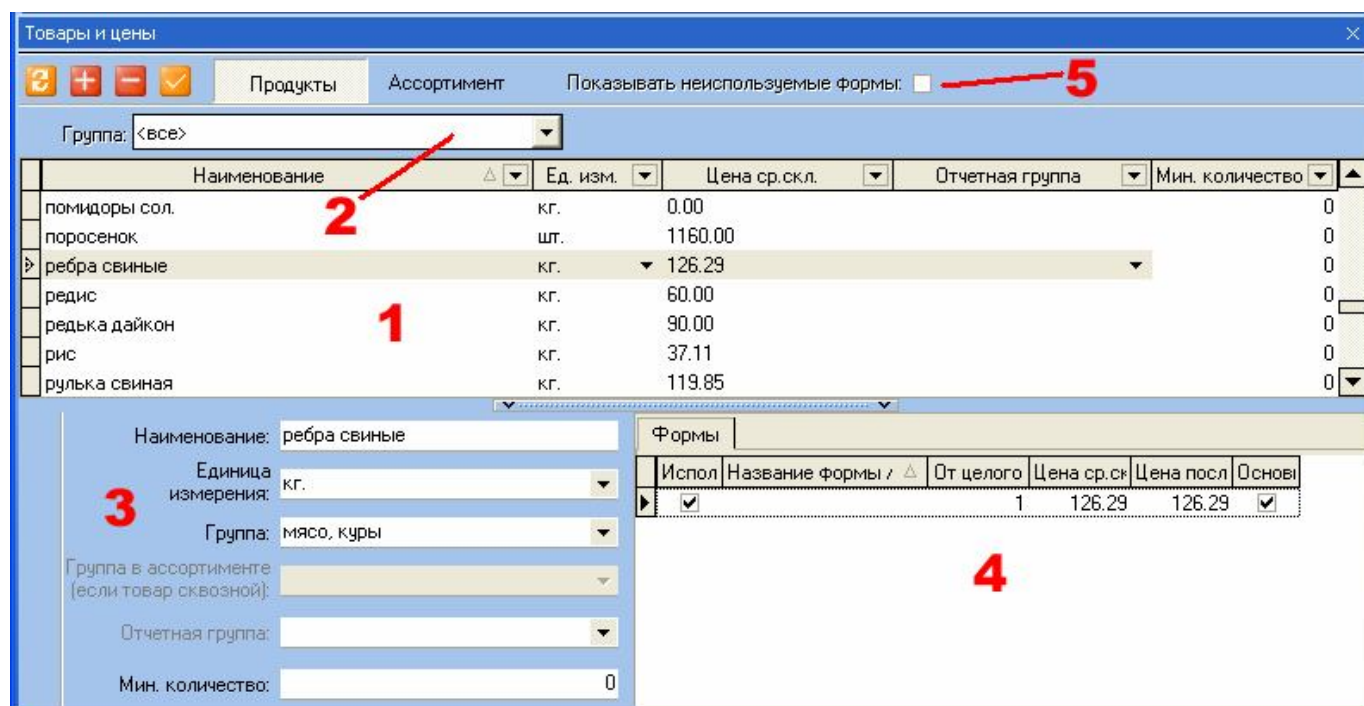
Товары и цены

Продукты Ассортимент Показывать неиспользуемые формы: 5

Группа: <все>

2

| Наименование | Ед. изм. | Цена ср.скл. | Отчетная группа | Мин. количество |
|---|---|---|---|---|
| помидоры сол. | кг. | 0.00 | | 0 |
| поросенок | шт. | 1160.00 | | 0 |
| ребра свиные | кг. | 126.29 | | 0 |
| редис | кг. | 60.00 | | 0 |
| редька дайкон | кг. | 90.00 | | 0 |
| рис | кг. | 37.11 | | 0 |
| рулька свиная | кг. | 119.85 | | 0 |

1

Наименование: ребра свиные

Единица измерения: кг.

3

Группа: мясо, куры

Группа в ассортименте (если товар сквозной):

Отчетная группа:

Мин. количество: 0

Формы

| Испол | Название формы / | От целого | Цена ср.ск | Цена посл | Основ |
|---|---|---|---|---|---|
| ✔ | | 1 | 126.29 | 126.29 | ✔ |

4